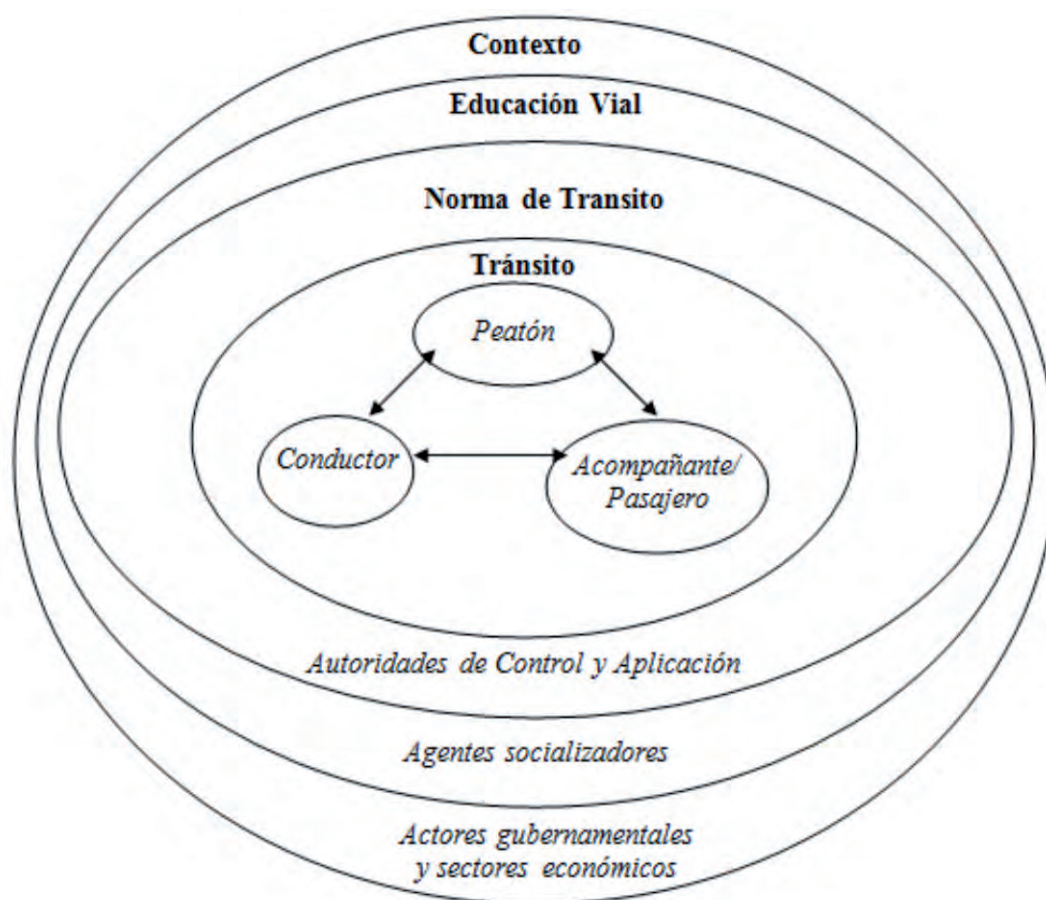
Contexto

Educación Vial

Norma de Transito

Tránsito

Peatón

Conductor

Acompañante/ Pasajero

Autoridades de Control y Aplicación

Agentes socializadores

Actores gubernamentales y sectores económicos